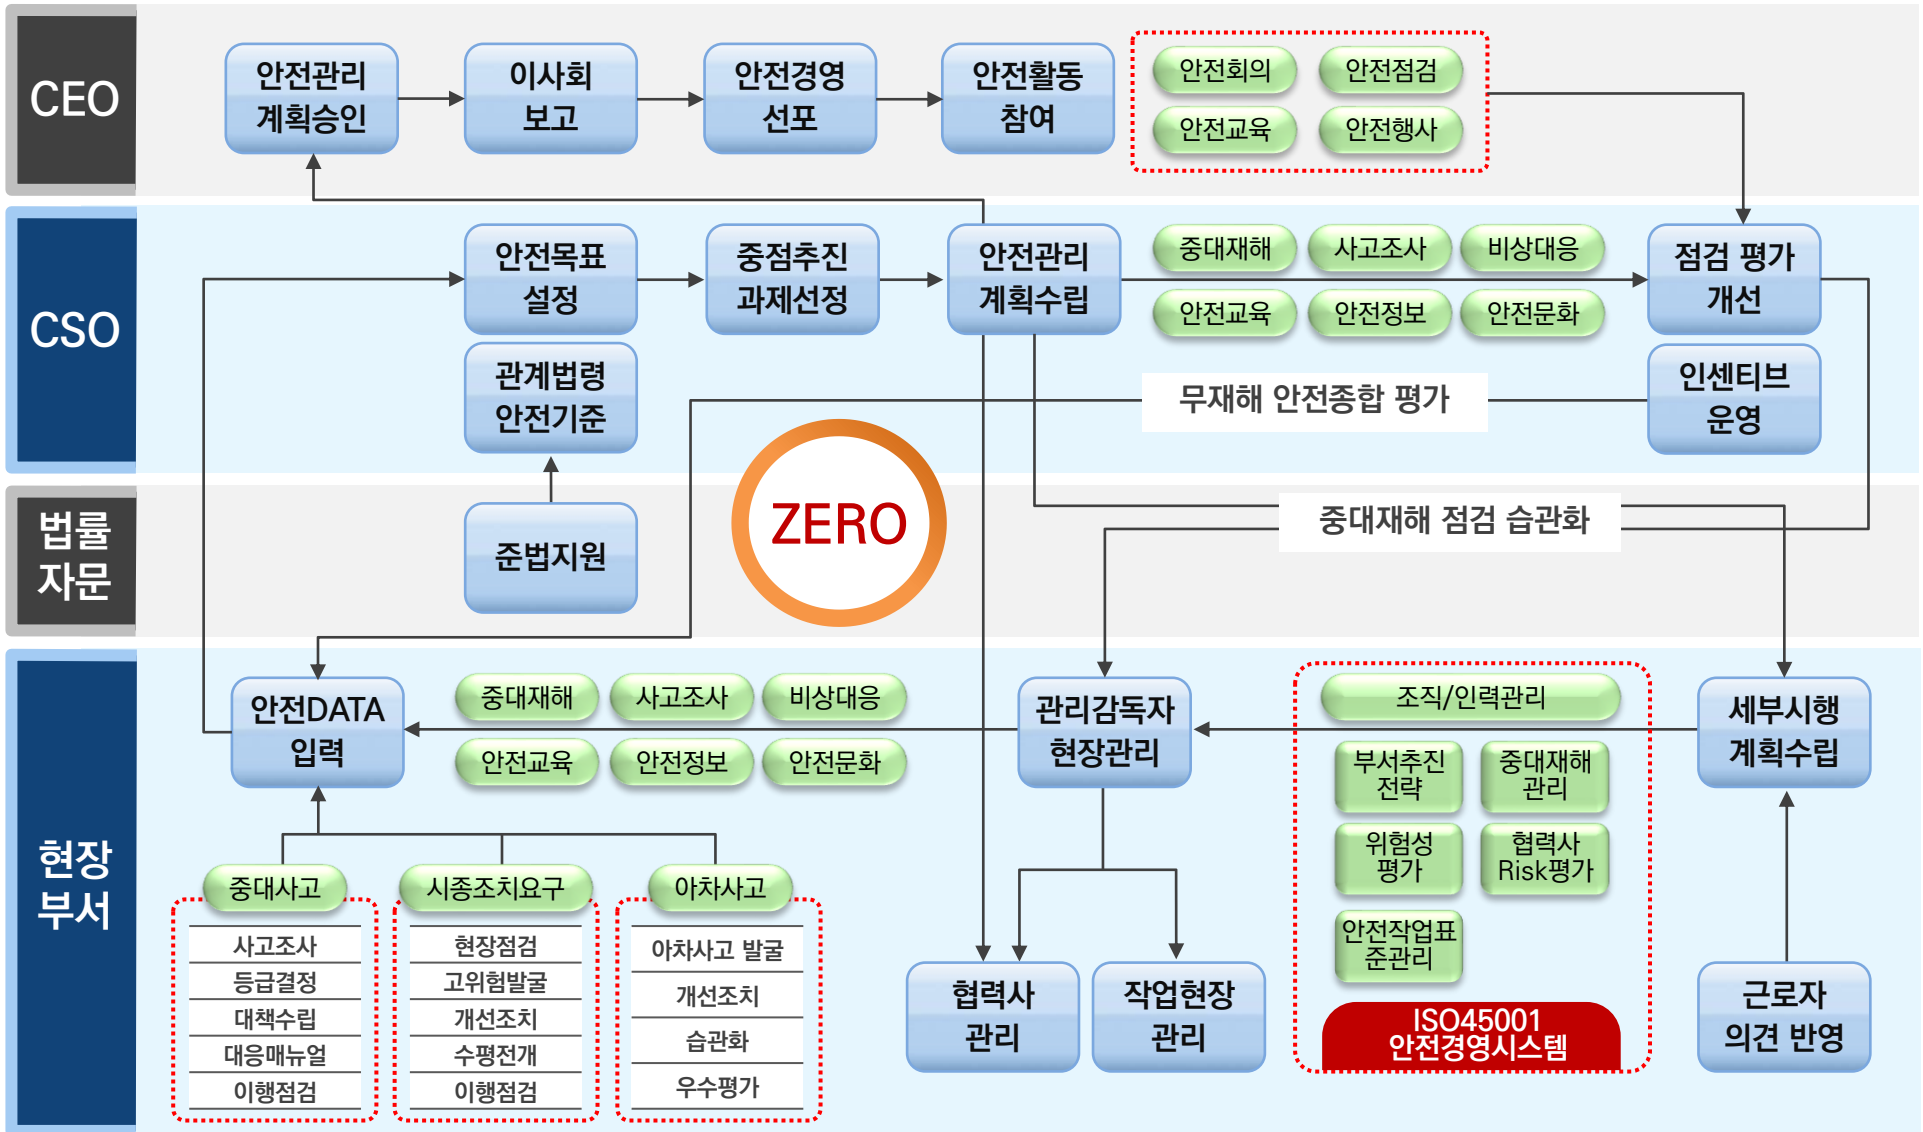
CEO

안전관리 계획승인

이사회 보고

안전경영 선포

안전활동 참여

안전회의
안전점검
안전교육
안전행사

CSO

안전목표 설정

중점추진 과제선정

안전관리 계획수립

중대재해
사고조사
비상대응
안전교육
안전정보
안전문화

점검 평가 개선

관계법령 안전기준

무재해 안전종합 평가

인센티브 운영

법률 자문

준법지원

ZERO

중대재해 점검 습관화

현장 부서

안전DATA 입력

중대재해
사고조사
비상대응
안전교육
안전정보
안전문화

관리감독자 현장관리

조직/인력관리
부서추진 전략
중대재해 관리
위험성 평가
협력사 Risk평가
안전작업표 준관리
ISO45001 안전경영시스템

세부시행 계획수립

중대사고
사고조사
등급결정
대책수립
대응매뉴얼
이행점검

시종조치요구
현장점검
고위험발굴
개선조치
수평전개
이행점검

아차사고
아차사고 발굴
개선조치
습관화
우수평가

협력사 관리

작업현장 관리

근로자 의견 반영